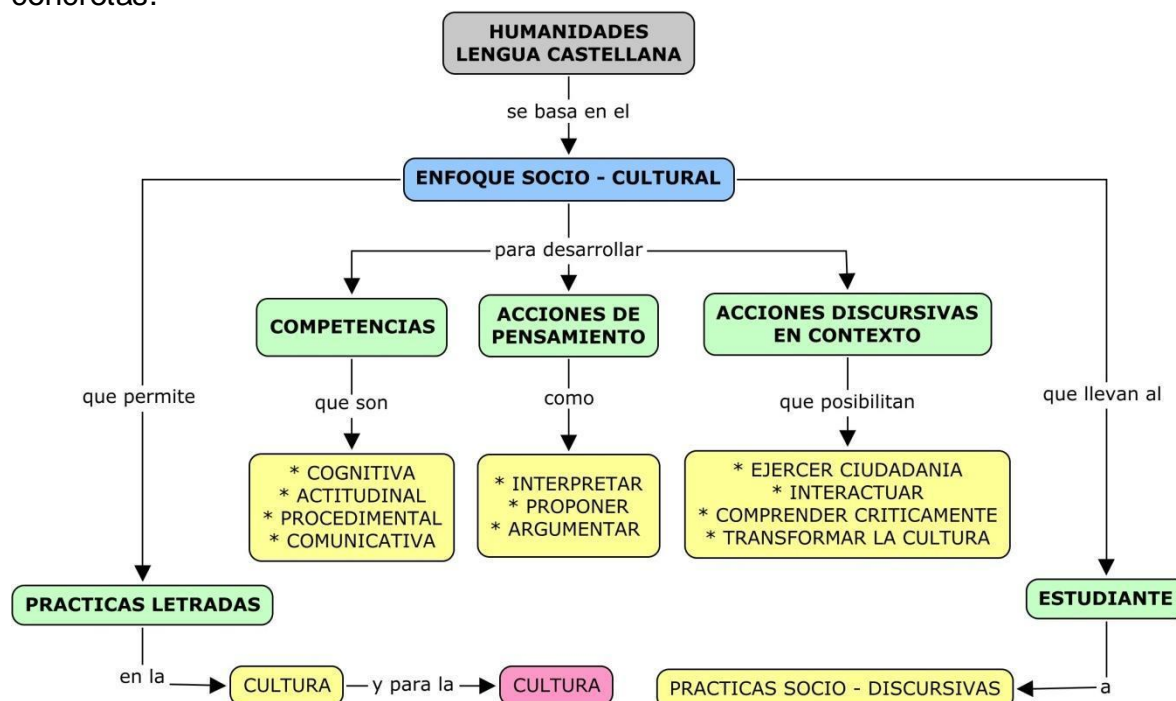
concretas.

HUMANIDADES LENGUA CASTELLANA

se basa en el

ENFOQUE SOCIO - CULTURAL

para desarrollar

COMPETENCIAS

ACCIONES DE PENSAMIENTO

ACCIONES DISCURSIVAS EN CONTEXTO

que permite

que son

como

que posibilitan

que llevan al

* COGNITIVA
* ACTITUDINAL
* PROCEDIMENTAL
* COMUNICATIVA

* INTERPRETAR
* PROPONER
* ARGUMENTAR

* EJERCER CIUDADANIA
* INTERACTUAR
* COMPRENDER CRITICAMENTE
* TRANSFORMAR LA CULTURA

PRACTICAS LETRADAS

ESTUDIANTE

en la

CULTURA

y para la

CULTURA

PRACTICAS SOCIO - DISCURSIVAS

a